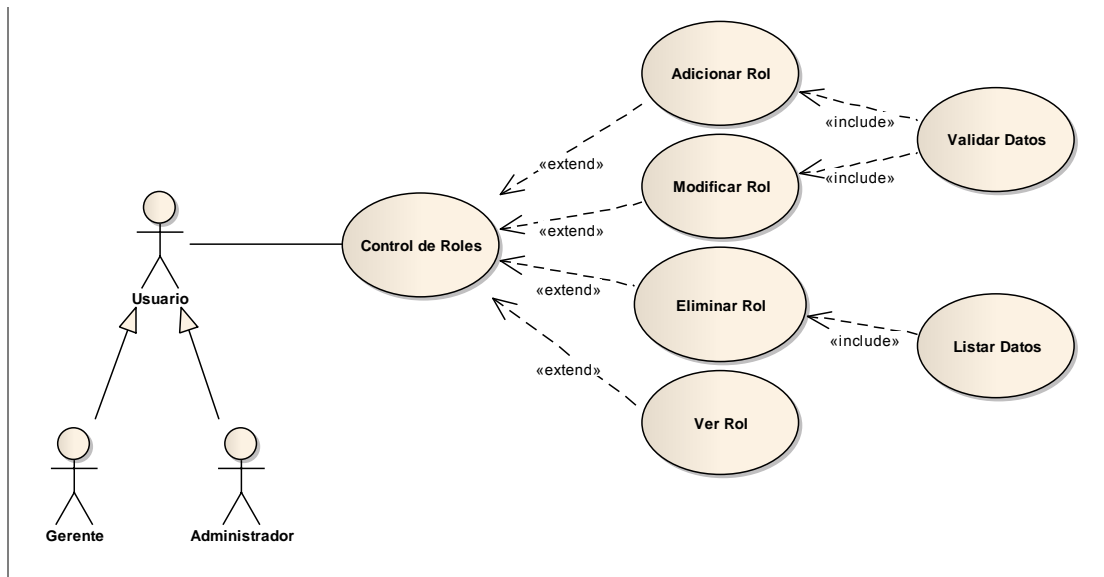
Adicionar Rol

«include»

Validar Datos

«extend»

Modificar Rol

«include»

«extend»

Control de Roles

Usuario

«extend»

Eliminar Rol

«include»

Listar Datos

«extend»

Ver Rol

Gerente

Administrador